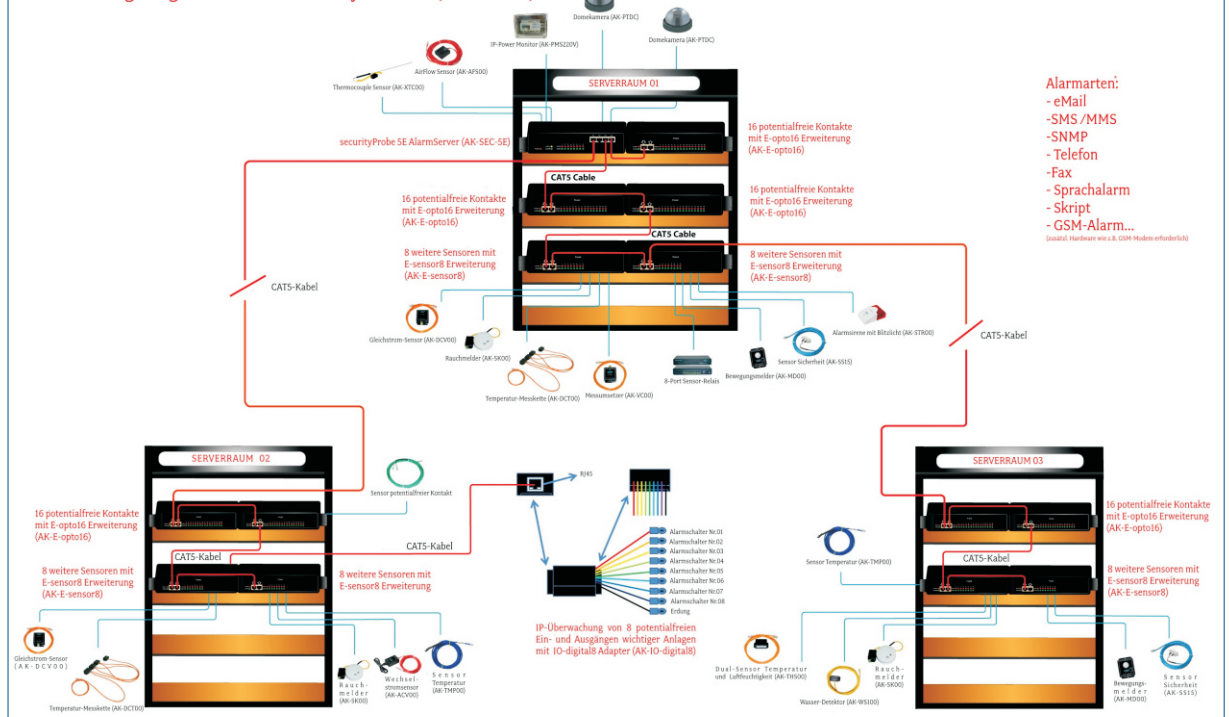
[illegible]

Domekamera (AK-PTDC)

IP-Power Monitor (AK-PMS220V)

Domekamera (AK-PTDC)

AirFlow Sensor (AK-AFS00)

Thermocouple Sensor (AK-XTC00)

SERVERRAUM 01

securityProbe 5E AlarmServer (AK-SEC-5E)

16 potentialfreie Kontakte mit E-opto16 Erweiterung (AK-E-opto16)

CAT5 Cable

16 potentialfreie Kontakte mit E-opto16 Erweiterung (AK-E-opto16)

16 potentialfreie Kontakte mit E-opto16 Erweiterung (AK-E-opto16)

CAT5 Cable

8 weitere Sensoren mit E-sensor8 Erweiterung (AK-E-sensor8)

8 weitere Sensoren mit E-sensor8 Erweiterung (AK-E-sensor8)

Alarmarten:
- eMail
-SMS /MMS
-SNMP
- Telefon
-Fax
- Sprachalarm
- Skript
- GSM-Alarm...
(zusätzl. Hardware wie z.B. GSM-Modem erforderlich)

CAT5-Kabel

CAT5-Kabel

Gleichstrom-Sensor (AK-DCV00)

Rauchmelder (AK-SK00)

Temperatur-Messkette (AK-DCT00)

Messumsetzer (AK-VC00)

8-Port Sensor-Relais

Bewegungsmelder (AK-MD00)

Sensor Sicherheit (AK-SS15)

Alarmsirene mit Blitzlicht (AK-STR00)

SERVERRAUM 02

Sensor potentialfreier Kontakt

16 potentialfreie Kontakte mit E-opto16 Erweiterung (AK-E-opto16)

CAT5-Kabel

CAT5-Kabel

8 weitere Sensoren mit E-sensor8 Erweiterung (AK-E-sensor8)

8 weitere Sensoren mit E-sensor8 Erweiterung

RJ45

Alarmschalter Nr.01
Alarmschalter Nr.02
Alarmschalter Nr.03
Alarmschalter Nr.04
Alarmschalter Nr.05
Alarmschalter Nr.06
Alarmschalter Nr.07
Alarmschalter Nr.08
Erdung

IP-Überwachung von 8 potentialfreien Ein- und Ausgängen wichtiger Anlagen mit IO-digital8 Adapter (AK-IO-digital8)

Gleichstrom-Sensor (AK-DCV00)

Temperatur-Messkette (AK-DCT00)

Rauchmelder (AK-SK00)

Wechselstromsensor (AK-ACV00)

Sensor Temperatur (AK-TMP00)

SERVERRAUM 03

16 potentialfreie Kontakte mit E-opto16 Erweiterung (AK-E-opto16)

Sensor Temperatur (AK-TMP00)

CAT5-Kabel

8 weitere Sensoren mit E-sensor8 Erweiterung (AK-E-sensor8)

Dual-Sensor Temperatur und Luftfeuchtigkeit (AK-THS00)

Rauchmelder (AK-SK00)

Wasser-Detektor (AK-WS100)

Bewegungsmelder (AK-MD00)

Sensor Sicherheit (AK-SS15)